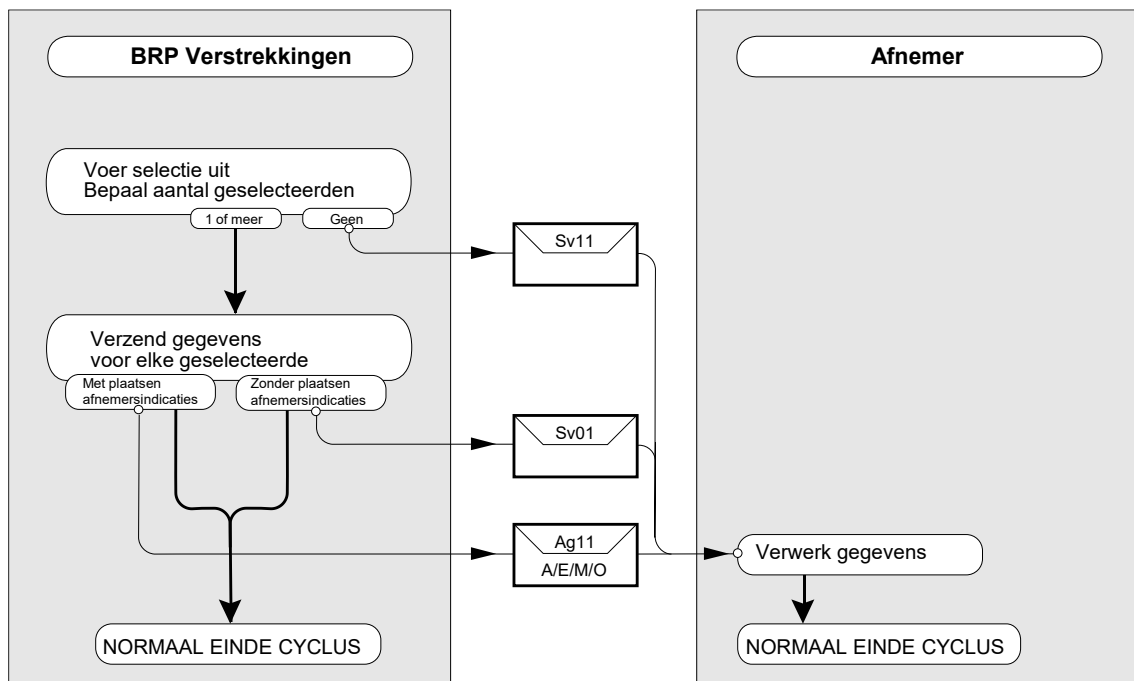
BRP Verstrekkingen

Afnemer

Voer selectie uit
Bepaal aantal geselecteerden

1 of meer

Geen

Sv11

Verzend gegevens
voor elke geselecteerde

Met plaatsen afnemersindicaties

Zonder plaatsen afnemersindicaties

Sv01

Ag11
A/E/M/O

Verwerk gegevens

NORMAAL EINDE CYCLUS

NORMAAL EINDE CYCLUS